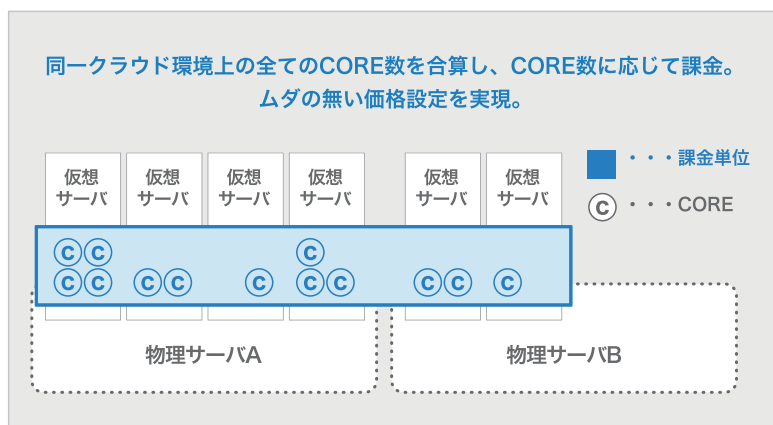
同一クラウド環境上の全てのCORE数を合算し、CORE数に応じて課金。
ムダの無い価格設定を実現。

仮想サーバ

仮想サーバ

仮想サーバ

仮想サーバ

仮想サーバ

仮想サーバ

・・・課金単位

C ・・・CORE

C C
C C C C C C
C C C C C

物理サーバA

物理サーバB